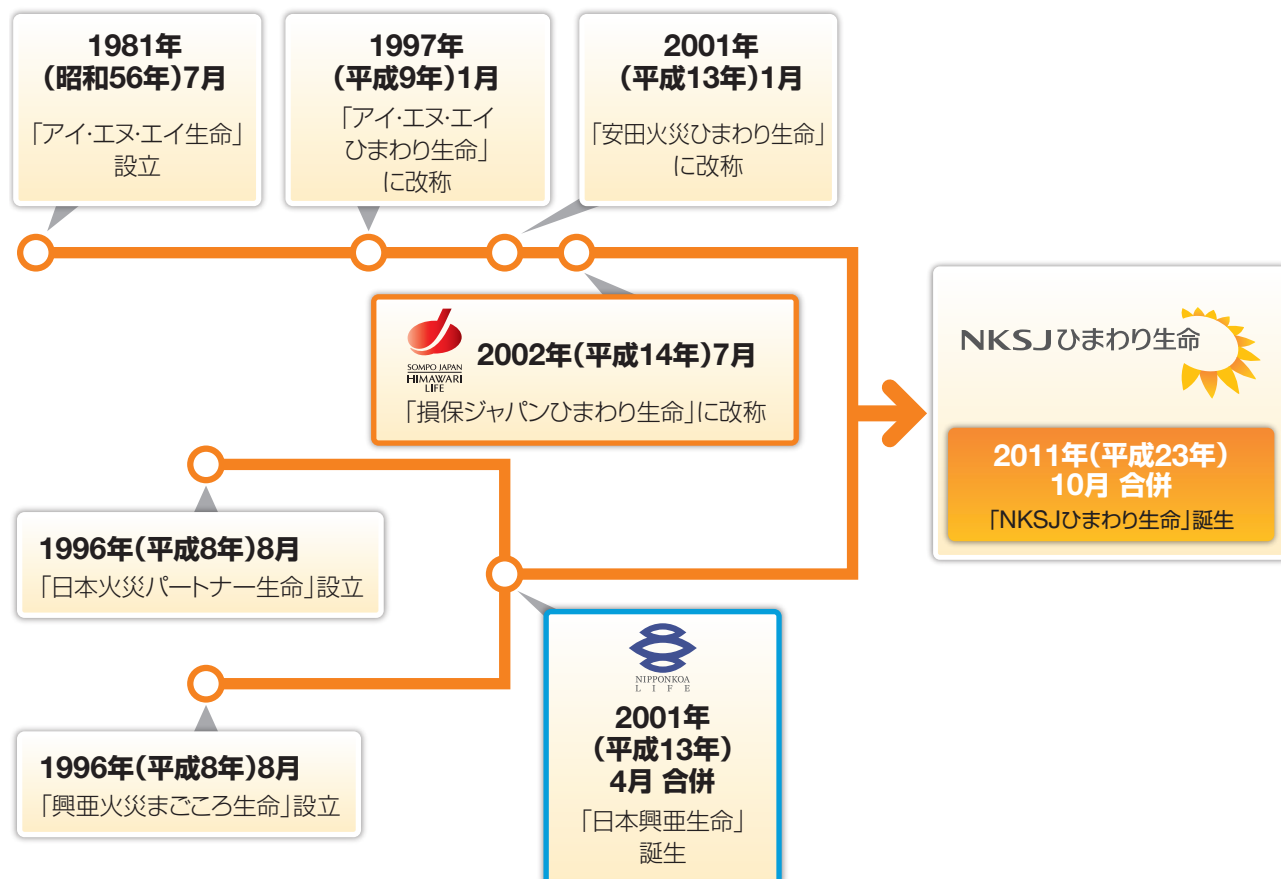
1981年
(昭和56年)7月
「アイ・エヌ・エイ生命」
設立

1997年
(平成9年)1月
「アイ・エヌ・エイ
ひまわり生命」
に改称

2001年
(平成13年)1月
「安田火災ひまわり生命」
に改称

SOMPO JAPAN HIMAWARI LIFE
2002年(平成14年)7月
「損保ジャパンひまわり生命」に改称

NKSJひまわり生命

2011年(平成23年)
10月 合併
「NKSJひまわり生命」誕生

1996年(平成8年)8月
「日本火災パートナー生命」設立

NIPPONKOA LIFE
2001年
(平成13年)
4月 合併
「日本興亜生命」
誕生

1996年(平成8年)8月
「興亜火災まごころ生命」設立